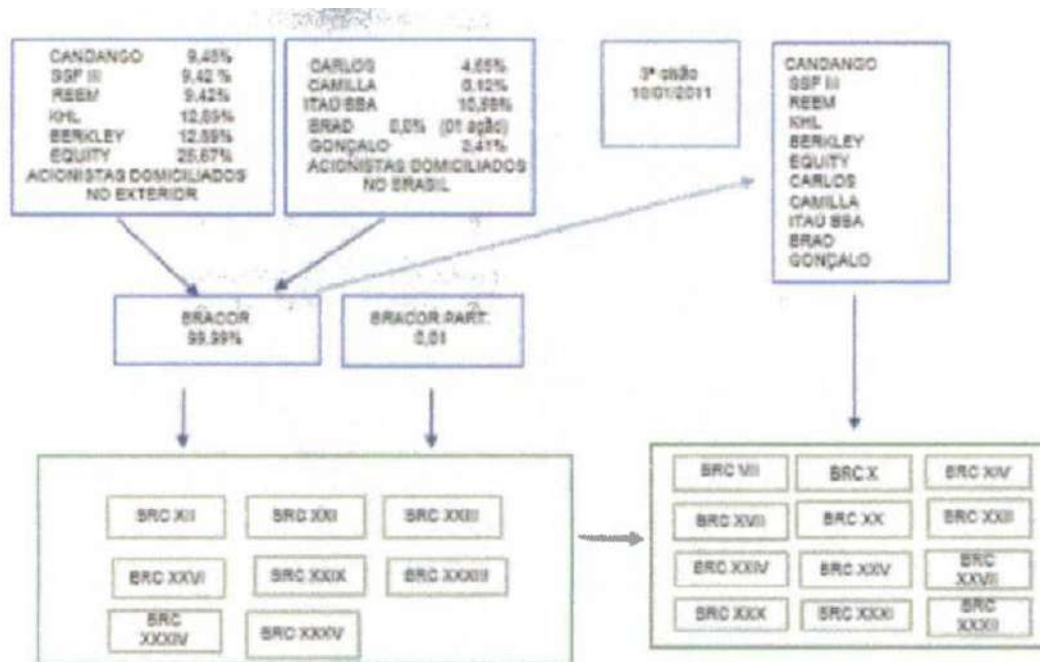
CANDANGO 9,45%
SSF III 9,42 %
REEM 9,42%
KHL 12,89%
BERKLEY 12,89%
EQUITY 25,67%
ACIONISTAS DOMICILIADOS NO EXTERIOR

CARLOS 4,65%
CAMILLA 6,12%
ITAÚ BBA 10,88%
BRAD 0,0% (01 ação)
GONÇALO 2,41%
ACIONISTAS DOMICILIADOS NO BRASIL

3ª cisão 10/01/2011

CANDANGO
SSF III
REEM
KHL
BERKLEY
EQUITY
CARLOS
CAMILLA
ITAÚ BBA
BRAD
GONÇALO

BRACOR 99,99%

BRACOR PART. 0,01

BRC XII
BRC XXI
BRC XXIII
BRC XXVI
BRC XXIX
BRC XXXIII
BRC XXXIV
BRC XXXIV

BRC VII
BRC X
BRC XIV
BRC XVII
BRC XX
BRC XXII
BRC XXIV
BRC XXV
BRC XXVII
BRC XXX
BRC XXXI
BRC XXXII